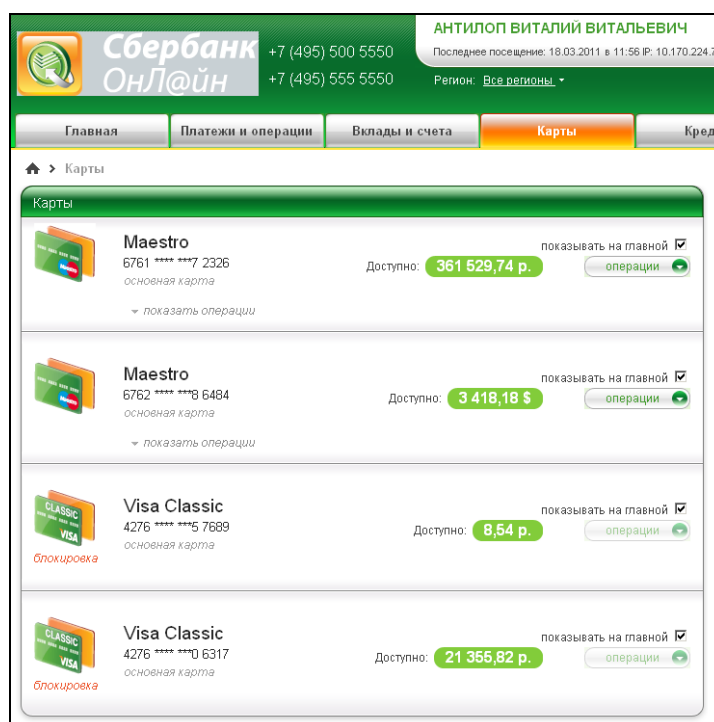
Сбербанк ОнЛ@йн
+7 (495) 500 5550
+7 (495) 555 5550
АНТИЛОП ВИТАЛИЙ ВИТАЛЬЕВИЧ
Последнее посещение: 18.03.2011 в 11:56 IP: 10.170.224.7
Регион: Все регионы

Главная | Платежи и операции | Вклады и счета | Карты | Кред

Карты

Карты

Maestro
6761 **** ***7 2326
основная карта
показать операции
Доступно: 361 529,74 р.
показывать на главной
операции

Maestro
6762 **** ***8 6484
основная карта
показать операции
Доступно: 3 418,18 $
показывать на главной
операции

Visa Classic
4276 **** ***5 7689
основная карта
блокировка
Доступно: 8,54 р.
показывать на главной
операции

Visa Classic
4276 **** ***0 6317
основная карта
блокировка
Доступно: 21 355,82 р.
показывать на главной
операции